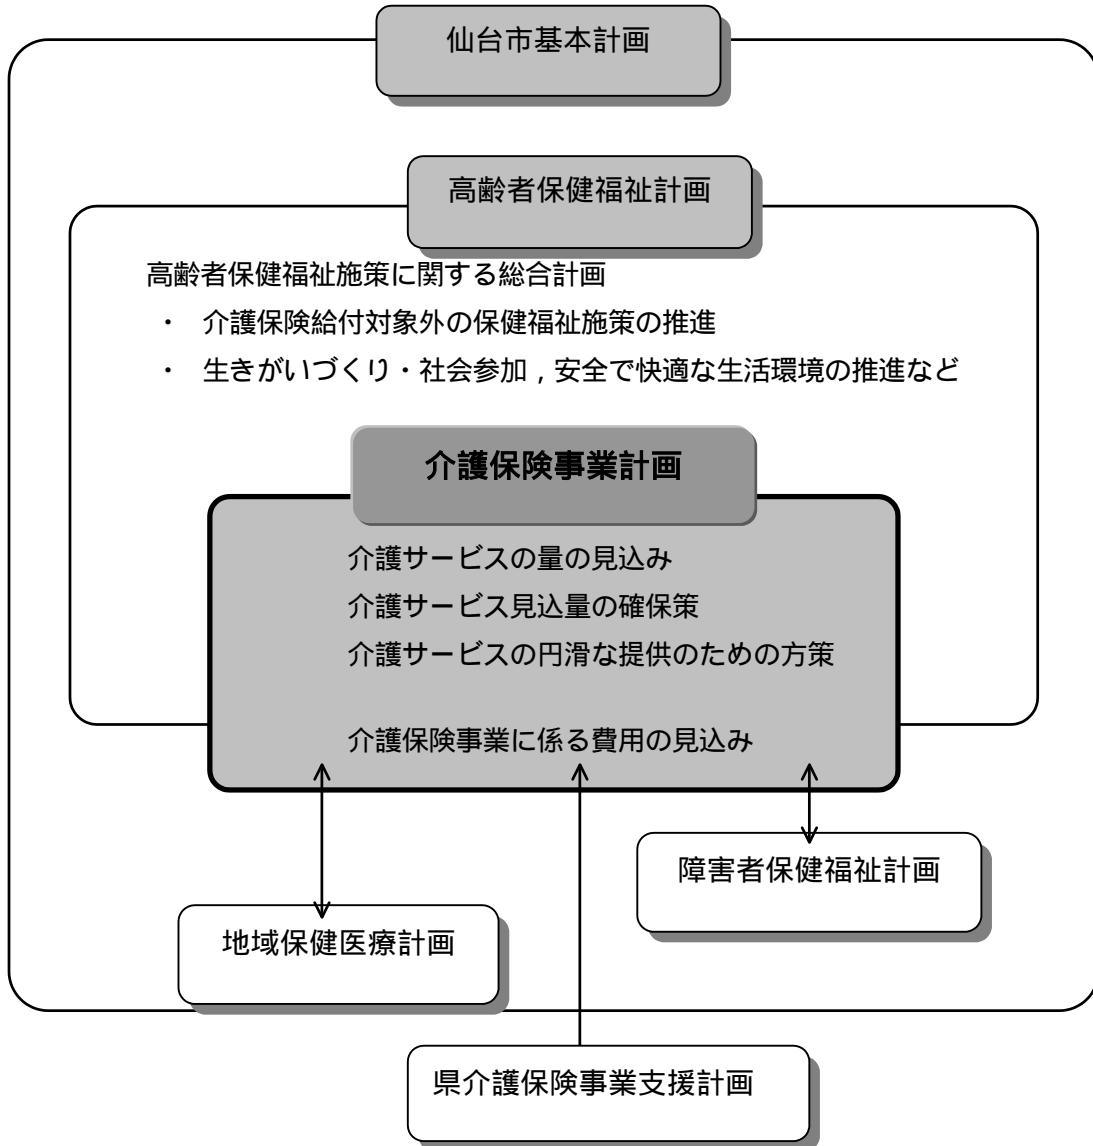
仙台市基本計画

高齢者保健福祉計画

高齢者保健福祉施策に関する総合計画

・ 介護保険給付対象外の保健福祉施策の推進

・ 生きがいづくり・社会参加，安全で快適な生活環境の推進など

介護保険事業計画

介護サービスの量の見込み

介護サービス見込量の確保策

介護サービスの円滑な提供のための方策

介護保険事業に係る費用の見込み

障害者保健福祉計画

地域保健医療計画

県介護保険事業支援計画